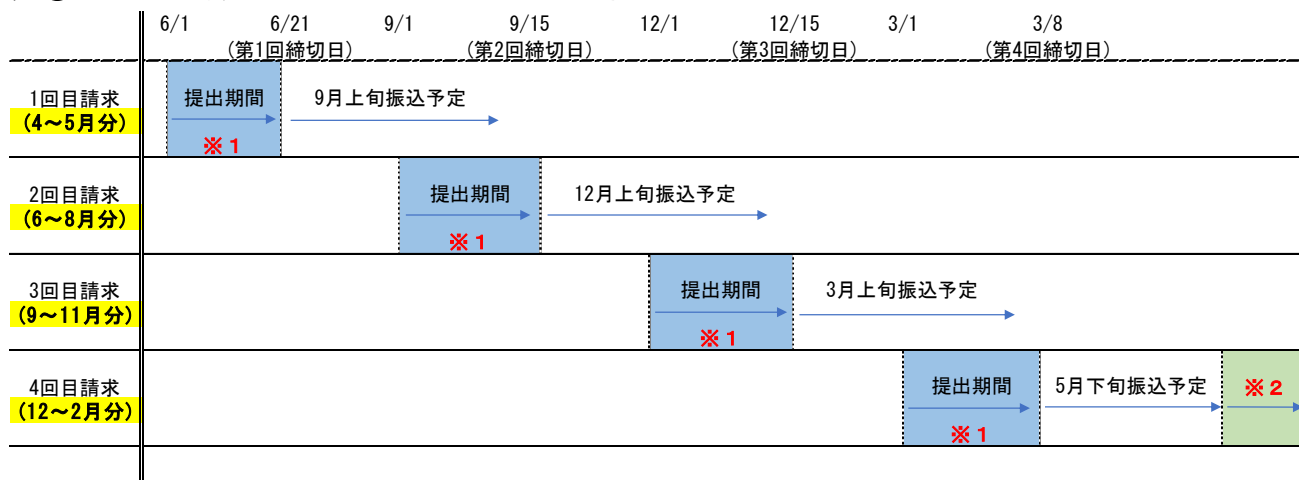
| | 6/1 | 6/21（第1回締切日） | 9/1 | 9/15（第2回締切日） | 12/1 | 12/15（第3回締切日） | 3/1 | 3/8（第4回締切日） |
|---|---|---|---|---|---|---|---|---|
| 1回目請求（4～5月分） | 提出期間 ※1 | 9月上旬振込予定 | | | | | | |
| 2回目請求（6～8月分） | | | 提出期間 ※1 | 12月上旬振込予定 | | | | |
| 3回目請求（9～11月分） | | | | | 提出期間 ※1 | 3月上旬振込予定 | | |
| 4回目請求（12～2月分） | | | | | | | 提出期間 ※1 | 5月下旬振込予定 ※2 |